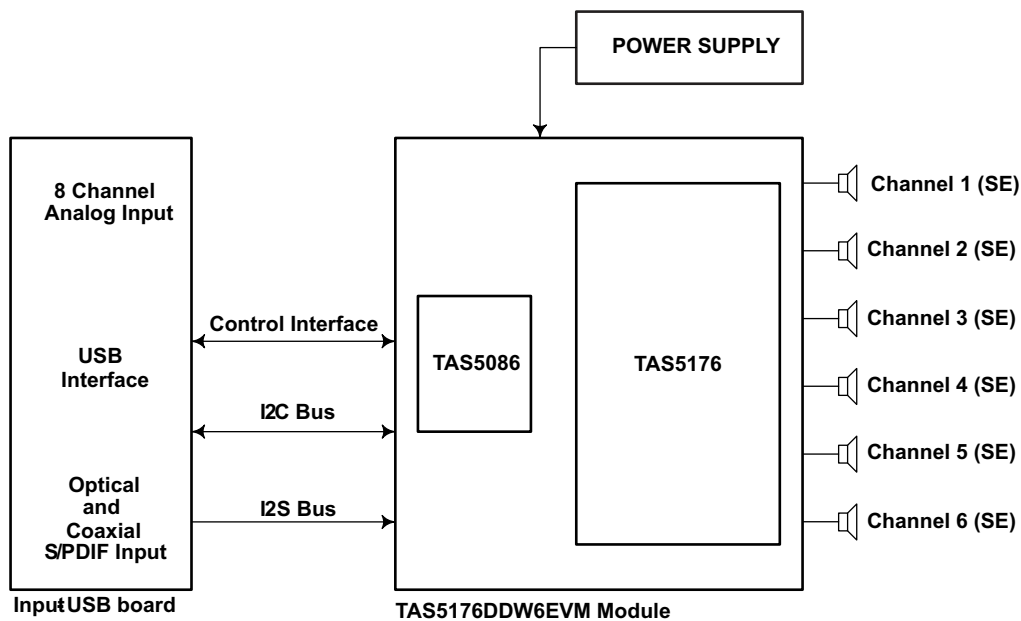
POWER SUPPLY

8 Channel Analog Input

USB Interface

Optical and Coaxial S/PDIF Input

Input-USB board

Control Interface

I2C Bus

I2S Bus

TAS5086

TAS5176

TAS5176DDW6EVM Module

Channel 1 (SE)

Channel 2 (SE)

Channel 3 (SE)

Channel 4 (SE)

Channel 5 (SE)

Channel 6 (SE)